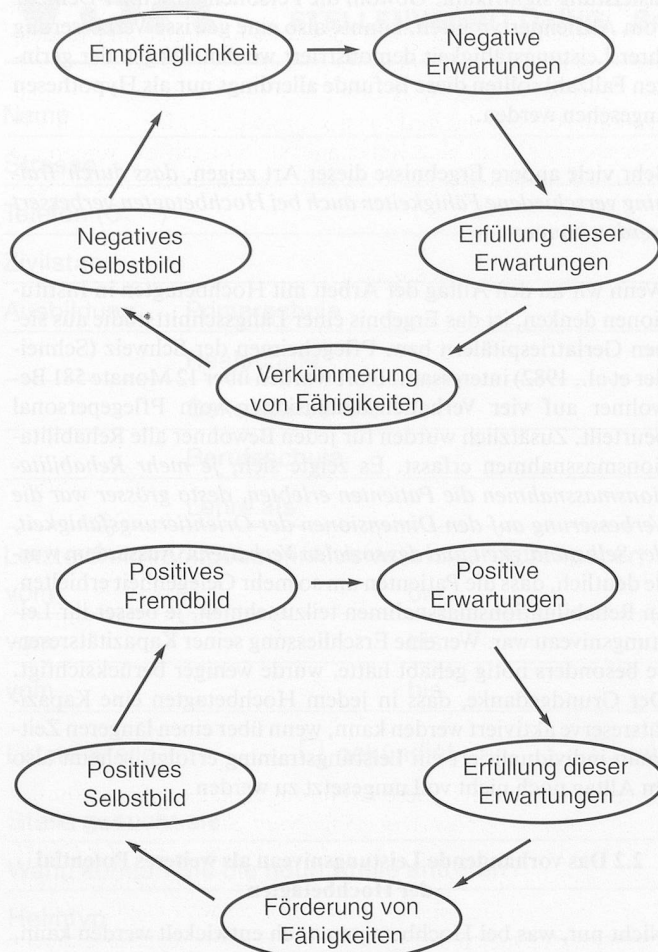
Empfänglichkeit

Negative Erwartungen

Negatives Selbstbild

Erfüllung dieser Erwartungen

Verkümmerung von Fähigkeiten

Positives Fremdbild

Positive Erwartungen

Positives Selbstbild

Erfüllung dieser Erwartungen

Förderung von Fähigkeiten